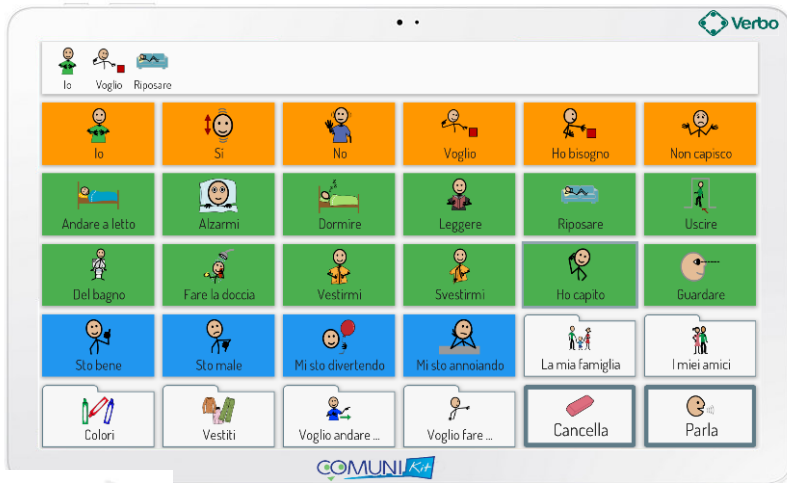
Verbo

Io Voglio Riposare

Io
Sì
No
Voglio
Ho bisogno
Non capisco

Andare a letto
Alzarmi
Dormire
Leggere
Riposare
Uscire

Del bagno
Fare la doccia
Vestirmi
Svestirmi
Ho capito
Guardare

Sto bene
Sto male
Mi sto divertendo
Mi sto annoiando
La mia famiglia
I miei amici

Colori
Vestiti
Voglio andare ...
Voglio fare ...
Cancella
Parla

COMUNI Kit